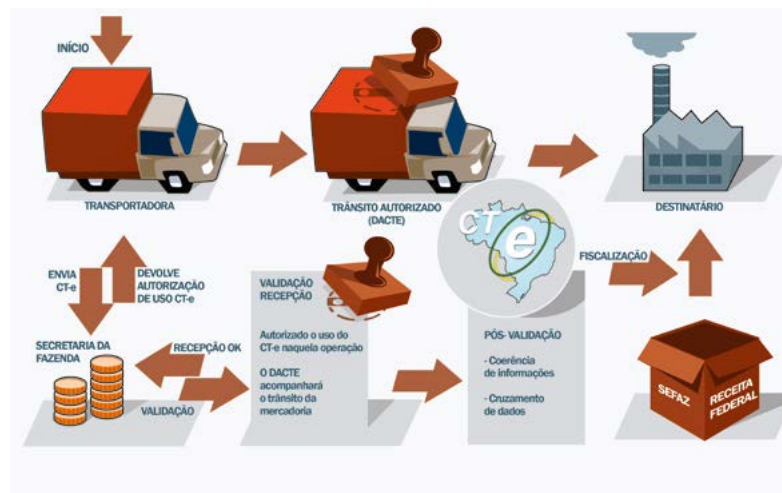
INÍCIO

TRANSPORTADORA

TRÂNSITO AUTORIZADO (DACTE)

DESTINATÁRIO

ENVIA CT-e

DEVOLVE AUTORIZAÇÃO DE USO CT-e

VALIDAÇÃO RECEPÇÃO

Autorizado o uso do CT-e naquela operação

O DACTE acompanhará o trânsito da mercadoria

CT e

FISCALIZAÇÃO

SECRETARIA DA FAZENDA

RECEPÇÃO OK

VALIDAÇÃO

PÓS- VALIDAÇÃO

- Coerência de informações

- Cruzamento de dados

SEFAZ

RECEITA FEDERAL